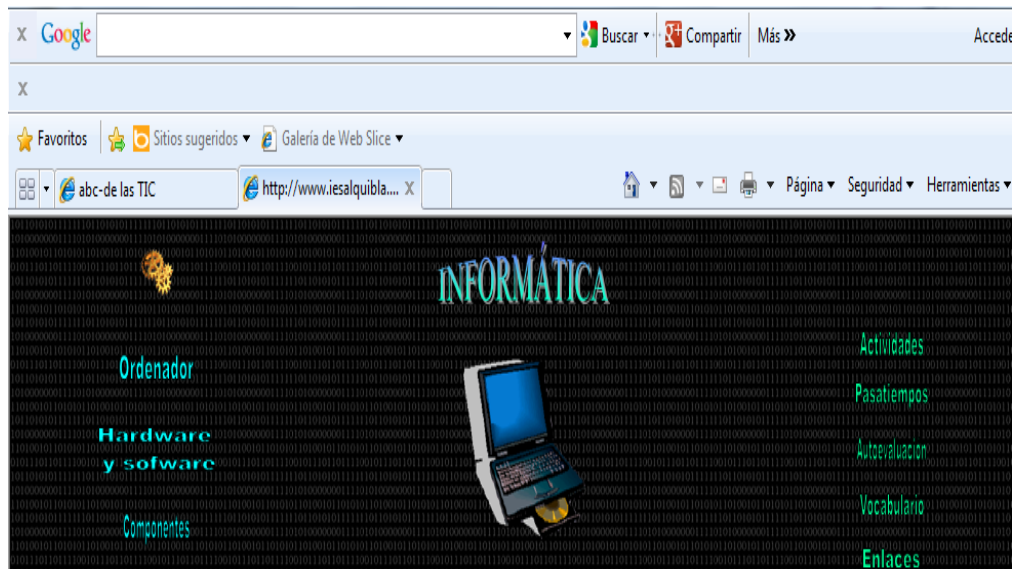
x Google Buscar Compartir Más » Accede

x

Favoritos Sitios sugeridos Galería de Web Slice

abc-de las TIC http://www.iesalquibla.... x Página Seguridad Herramientas

INFORMÁTICA

Ordenador

Hardware y sofware

Componentes

Actividades

Pasatiempos

Autoevaluacion

Vocabulario

Enlaces